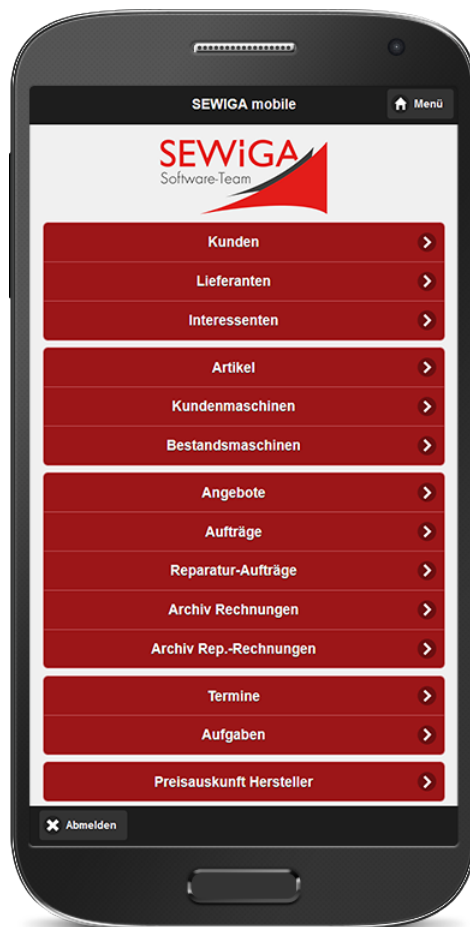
SEWIGA mobile

Menü

SEWiGA
Software-Team

Kunden

Lieferanten

Interessenten

Artikel

Kundenmaschinen

Bestandsmaschinen

Angebote

Aufträge

Reparatur-Aufträge

Archiv Rechnungen

Archiv Rep.-Rechnungen

Termine

Aufgaben

Preisauskunft Hersteller

Abmelden